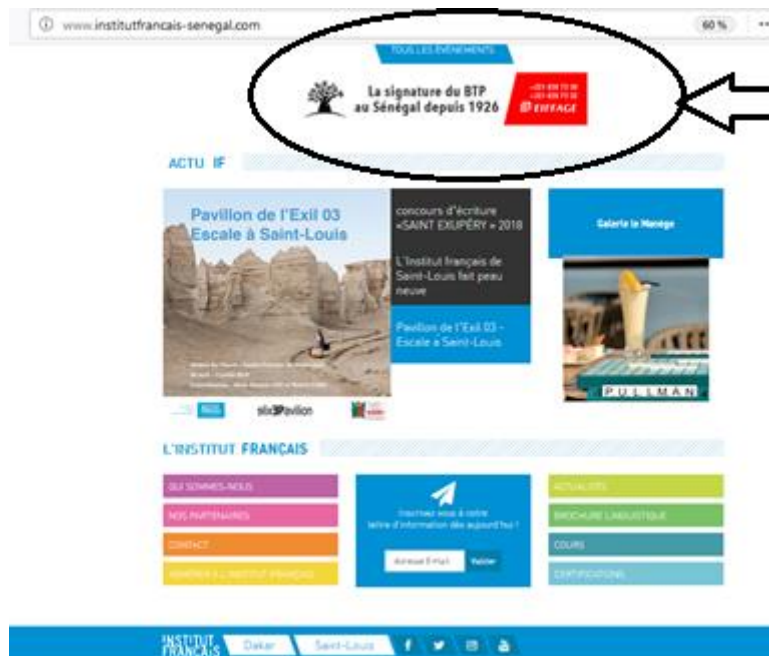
www.institutfrancais-senegal.com

60 %

TOUS LES ÉVÉNEMENTS

La signature du BTP au Sénégal depuis 1926

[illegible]

EIFFAGE

ACTU IF

Pavillon de l'Exil 03 Escale à Saint-Louis

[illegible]

six Pavillon

concours d'écriture «SAINT EXUPÉRY » 2018

L'Institut français de Saint-Louis fait peau neuve

Pavillon de l'Exil 03 - Escale à Saint-Louis

Galerie le Manège

PULLMAN

L'INSTITUT FRANÇAIS

QUI SOMMES-NOUS

NOS PARTENAIRES

CONTACT

ADHÉRER À L'INSTITUT FRANÇAIS

Inscrivez-vous à notre lettre d'information dès aujourd'hui !

Adresse E-mail

Valider

ACTUALITÉS

BROCHURE LINGUISTIQUE

COURS

CERTIFICATIONS

INSTITUT FRANÇAIS

Dakar

Saint-Louis